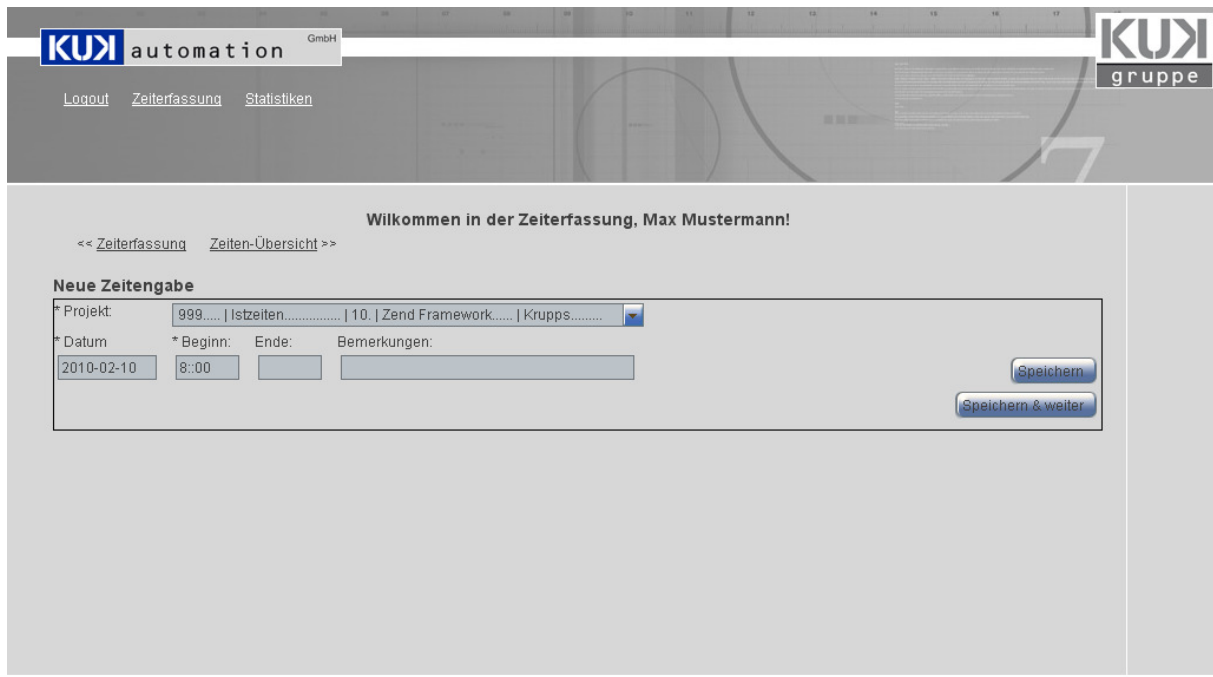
KUK automation GmbH

KUK gruppe

Logout Zeiterfassung Statistiken

Wilkommen in der Zeiterfassung, Max Mustermann!

<< Zeiterfassung Zeiten-Übersicht >>

Neue Zeitengabe

* Projekt: 999..... | Istzeiten................ | 10. | Zend Framework...... | Krupps.........

* Datum * Beginn: Ende: Bemerkungen:

2010-02-10 8::00

Speichern

Speichern & weiter